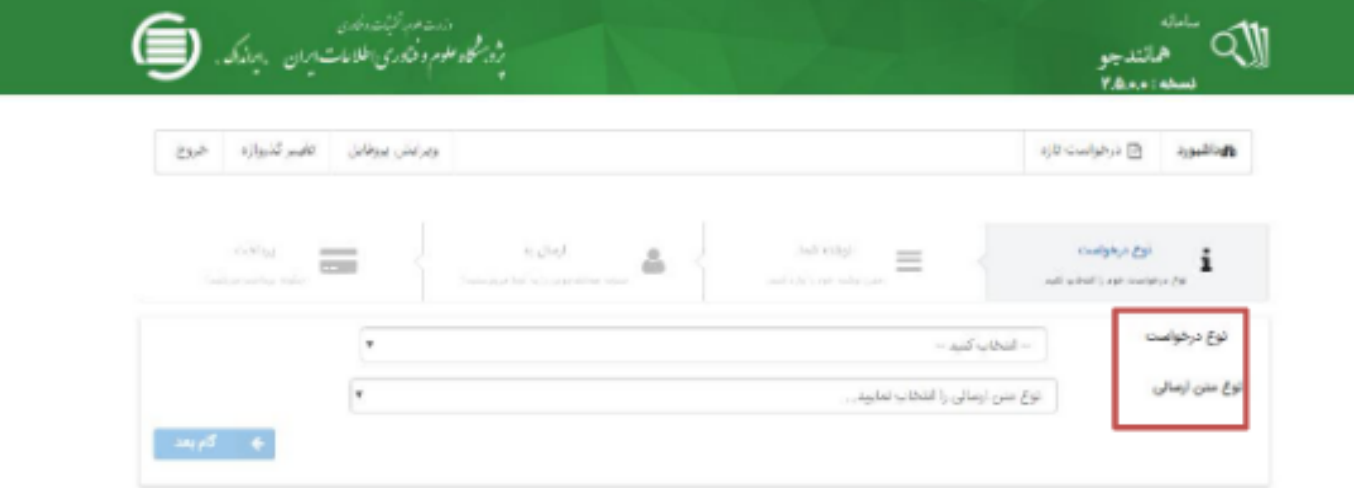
سامانه
همانندجو
نسخه : ۲.۵.۰.۰

وزارت علوم، تحقیقات و فناوری
پژوهشگاه علوم و فناوری اطلاعات ایران «ایرانداک»

داشبورد
درخواست تازه
ویرایش پروفایل
تغییر گذرواژه
خروج

نوع درخواست
نوع درخواست خود را انتخاب کنید

نوشته شما
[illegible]

ارسال به
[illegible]

پرداخت
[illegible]

نوع درخواست
-- انتخاب کنید --

نوع متن ارسالی
نوع متن ارسالی را انتخاب نمایید...

گام بعد